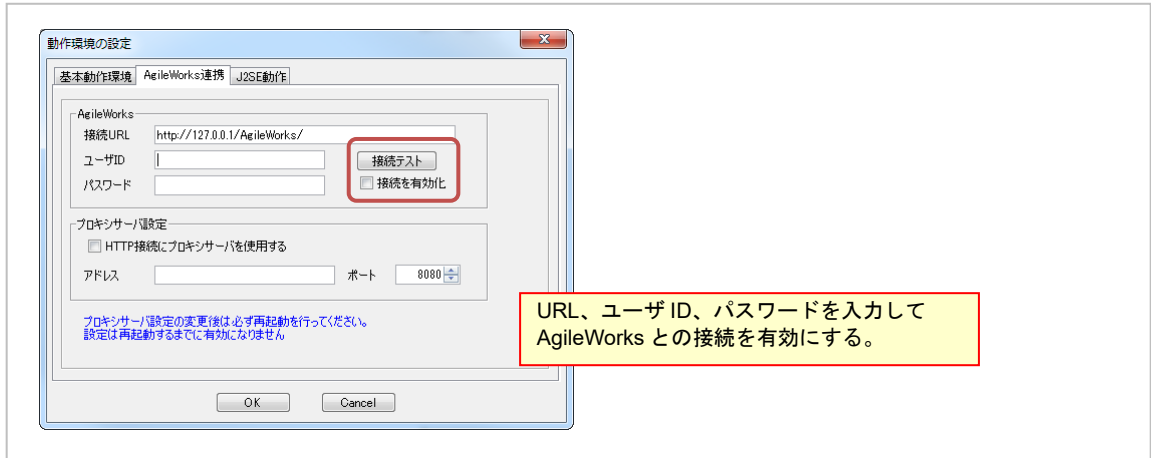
動作環境の設定

基本動作環境 AgileWorks連携 J2SE動作

AgileWorks
接続URL http://127.0.0.1/AgileWorks/
ユーザID
パスワード
接続テスト
接続を有効化

プロキシサーバ設定
HTTP接続にプロキシサーバを使用する
アドレス ポート 8080

プロキシサーバ設定の変更後は必ず再起動を行ってください。
設定は再起動するまでに有効になりません

OK Cancel

URL、ユーザ ID、パスワードを入力して AgileWorks との接続を有効にする。